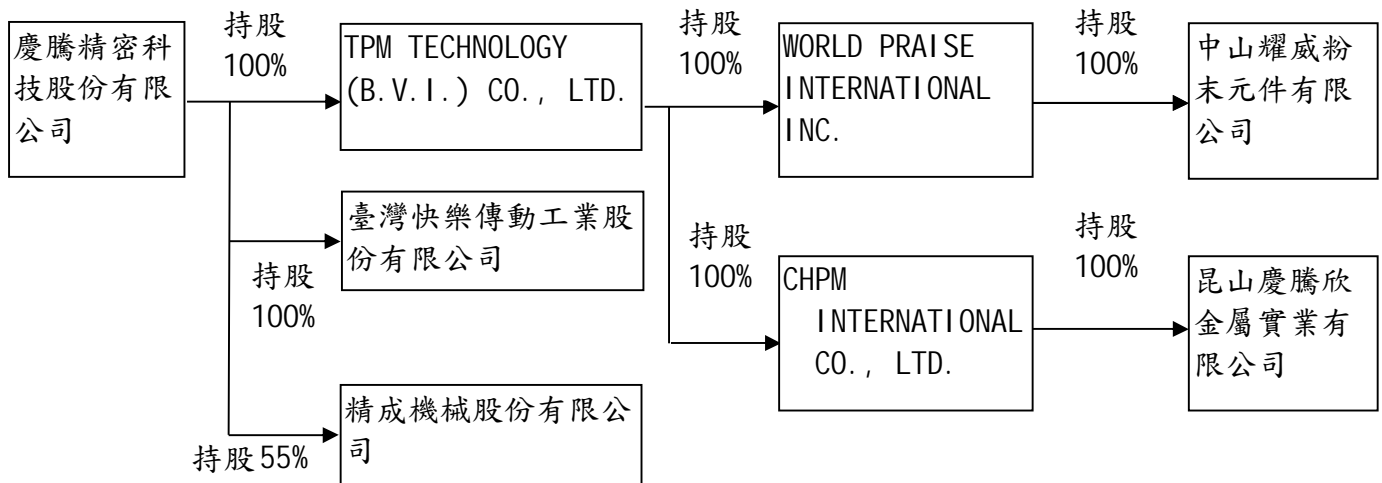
慶騰精密科技股份有限公司

持股 100%

TPM TECHNOLOGY (B.V.I.) CO., LTD.

持股 100%

WORLD PRAISE INTERNATIONAL INC.

持股 100%

中山耀威粉末元件有限公司

臺灣快樂傳動工業股份有限公司

持股 100%

持股 100%

CHPM INTERNATIONAL CO., LTD.

持股 100%

昆山慶騰欣金屬實業有限公司

精成機械股份有限公司

持股55%